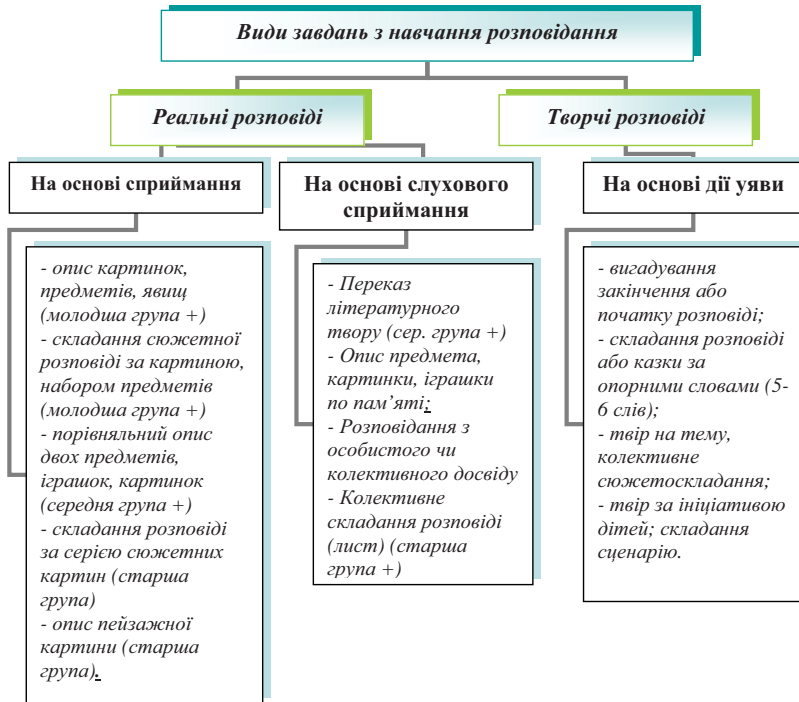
Види завдань з навчання розповідання

Реальні розповіді

Творчі розповіді

На основі сприймання

На основі слухового сприймання

На основі дії уяви

- опис картинок, предметів, явищ (молодша група +)
- складання сюжетної розповіді за картиною, набором предметів (молодша група +)
- порівняльний опис двох предметів, іграшок, картинок (середня група +)
- складання розповіді за серією сюжетних картин (старша група)
- опис пейзажної картини (старша група).

- Переказ літературного твору (сер. група +)
- Опис предмета, картинки, іграшки по пам'яті;
- Розповідання з особистого чи колективного досвіду
- Колективне складання розповіді (лист) (старша група +)

- вигадування закінчення або початку розповіді;
- складання розповіді або казки за опорними словами (5-6 слів);
- твір на тему, колективне сюжетоскладання;
- твір за ініціативою дітей; складання сценарію.